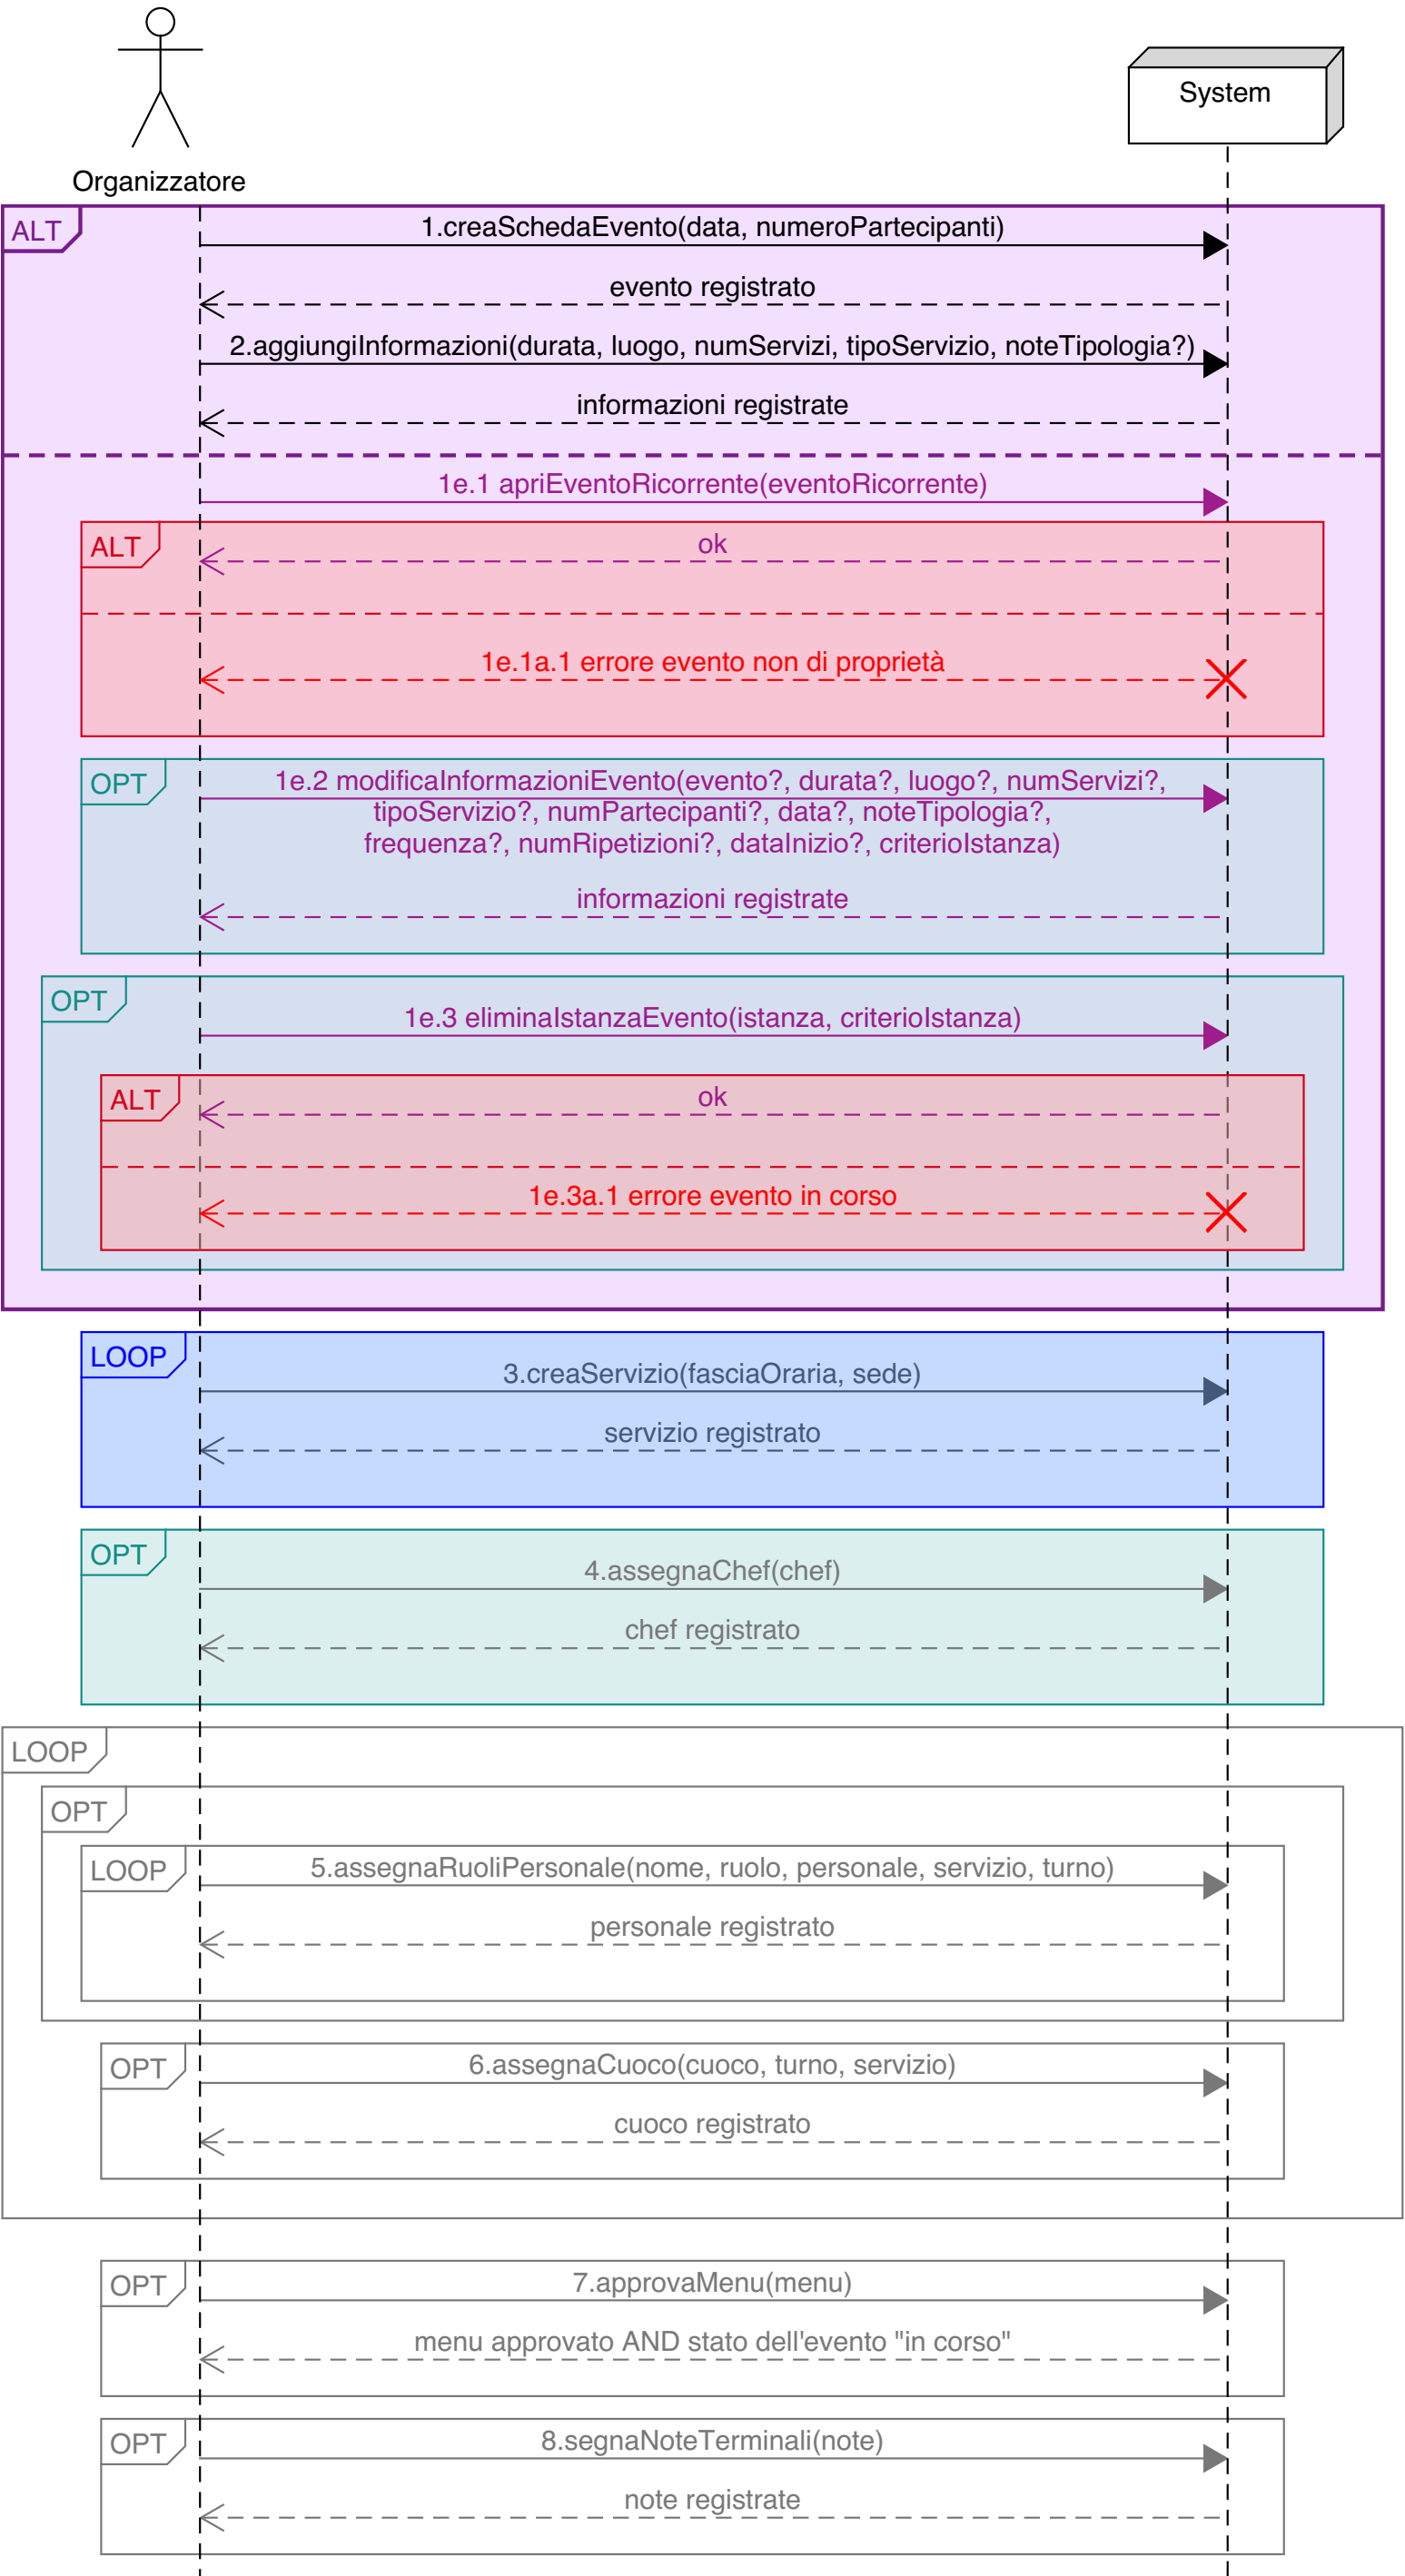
Organizzatore

System

ALT

1.creaSchedaEvento(data, numeroPartecipanti)

evento registrato

2.aggiungiInformazioni(durata, luogo, numServizi, tipoServizio, noteTipologia?)

informazioni registrate

1e.1 apriEventoRicorrente(eventoRicorrente)

ALT

ok

1e.1a.1 errore evento non di proprietà

OPT

1e.2 modificaInformazioniEvento(evento?, durata?, luogo?, numServizi?, tipoServizio?, numPartecipanti?, data?, noteTipologia?, frequenza?, numRipetizioni?, dataInizio?, criterioIstanza)

informazioni registrate

OPT

1e.3 eliminaIstanzaEvento(istanza, criterioIstanza)

ALT

ok

1e.3a.1 errore evento in corso

LOOP

3.creaServizio(fasciaOraria, sede)

servizio registrato

OPT

4.assegnaChef(chef)

chef registrato

LOOP

OPT

LOOP

5.assegnaRuoliPersonale(nome, ruolo, personale, servizio, turno)

personale registrato

OPT

6.assegnaCuoco(cuoco, turno, servizio)

cuoco registrato

OPT

7.approvaMenu(menu)

menu approvato AND stato dell'evento "in corso"

OPT

8.segnaNoteTerminali(note)

note registrate